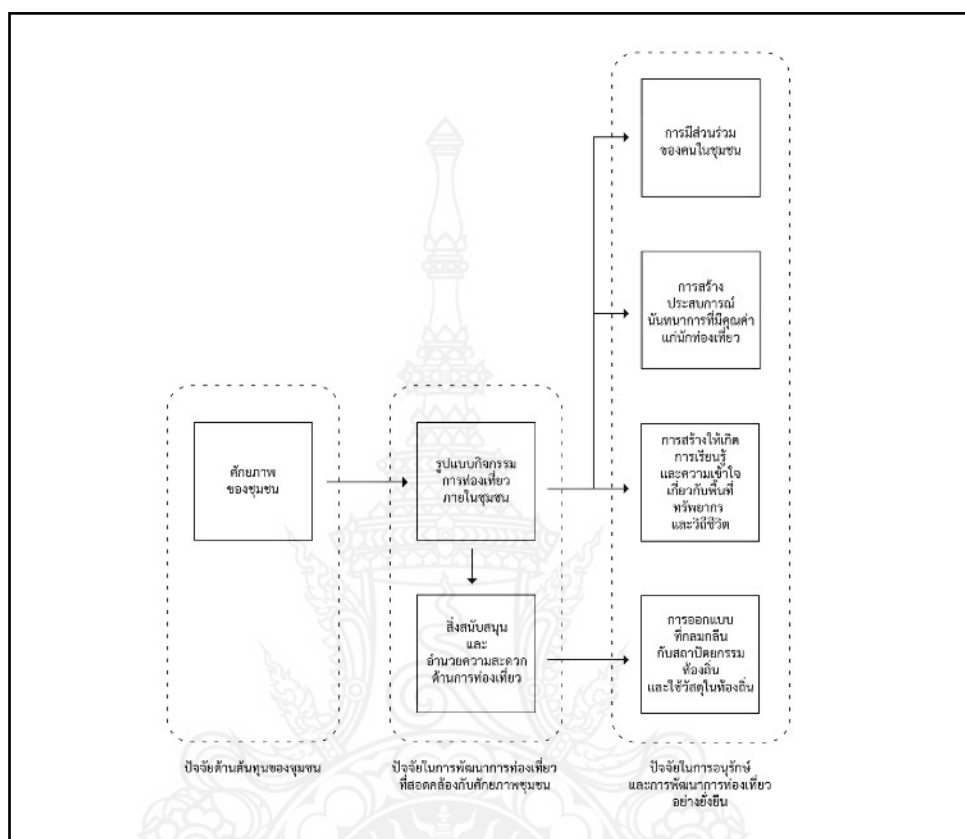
การมีส่วนร่วม
ของคนในชุมชน

การสร้าง
ประสบการณ์
นันทนาการที่มีคุณค่า
แก่นักท่องเที่ยว

ศักยภาพ
ของชุมชน

รูปแบบกิจกรรม
การท่องเที่ยว
ภายในชุมชน

การสร้างให้เกิด
การเรียนรู้
และความเข้าใจ
เกี่ยวกับพื้นที่
ทรัพยากร
และวิถีชีวิต

สิ่งสนับสนุน
และ
อำนวยความสะดวก
ด้านการท่องเที่ยว

การออกแบบ
ที่กลมกลืน
กับสถาปัตยกรรม
ท้องถิ่น
และใช้วัสดุในท้องถิ่น

ปัจจัยด้านต้นทุนของชุมชน

ปัจจัยในการพัฒนาการท่องเที่ยว
ที่สอดคล้องกับศักยภาพชุมชน

ปัจจัยในการอนุรักษ์
และการพัฒนาการท่องเที่ยว
อย่างยั่งยืน